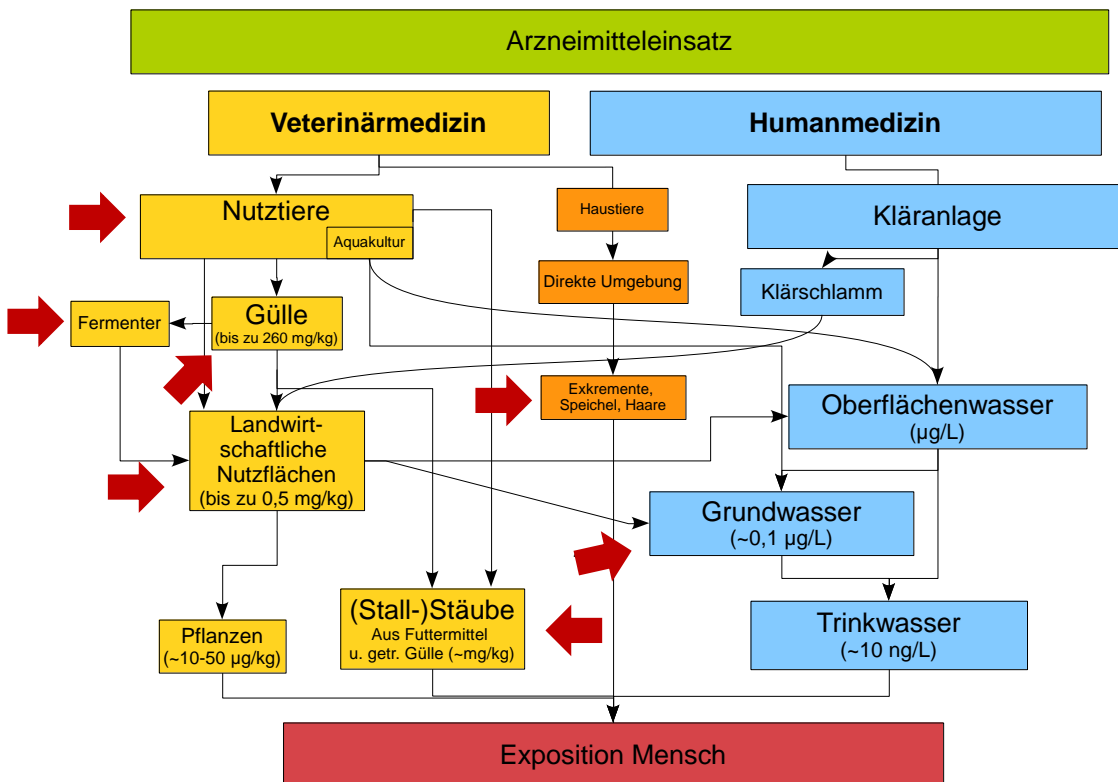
Arzneimitteleinsatz

Veterinärmedizin

Humanmedizin

Nutztiere

Aquakultur

Haustiere

Kläranlage

Direkte Umgebung

Klärschlamm

Fermenter

Gülle
(bis zu 260 mg/kg)

Exkremente, Speichel, Haare

Oberflächenwasser
(µg/L)

Landwirtschaftliche Nutzflächen
(bis zu 0,5 mg/kg)

Grundwasser
(~0,1 µg/L)

(Stall-)Stäube
Aus Futtermittel u. getr. Gülle (~mg/kg)

Trinkwasser
(~10 ng/L)

Pflanzen
(~10-50 µg/kg)

Exposition Mensch